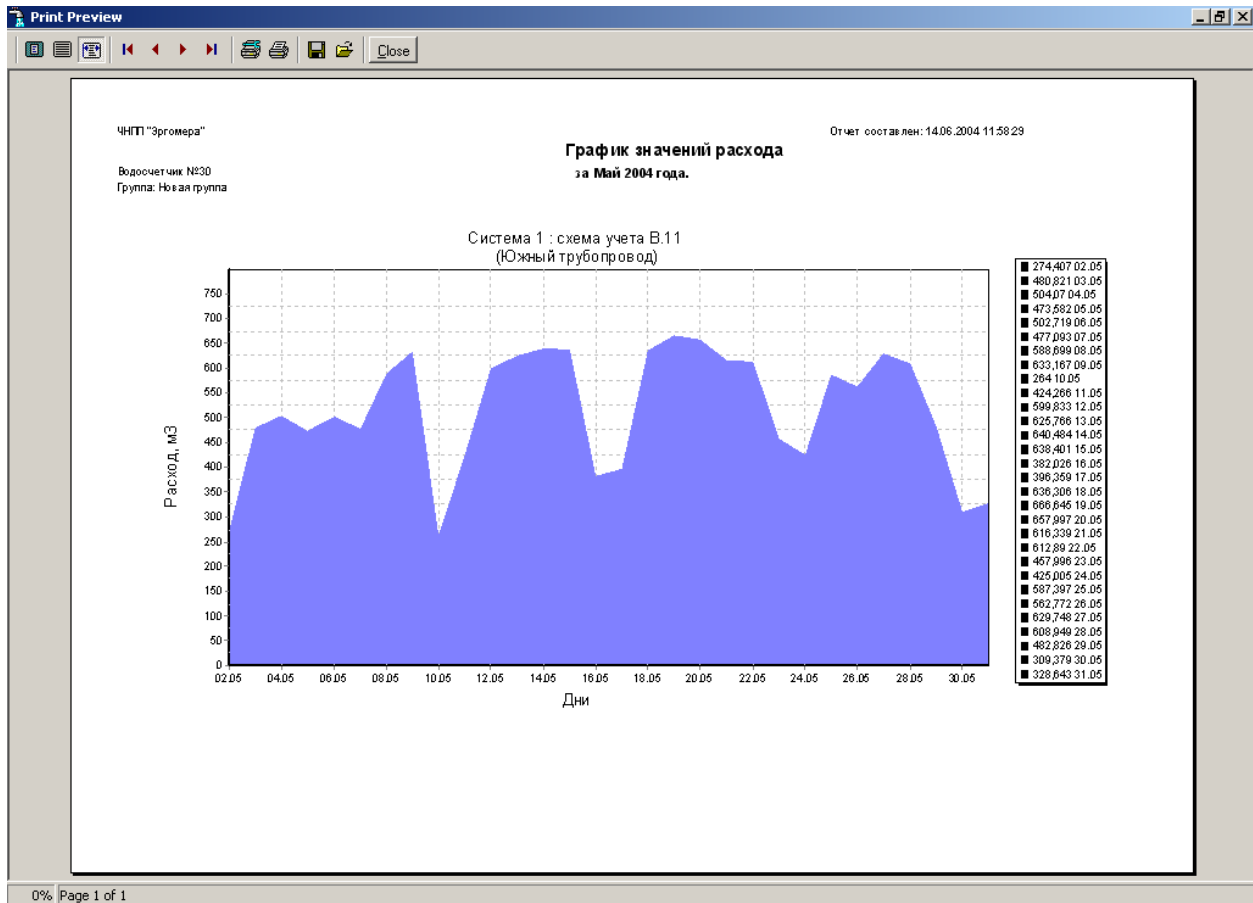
Print Preview

Close

ЧНПП "Эргомера"

Отчет составлен: 14.06.2004 11:58:29

График значений расхода

за Май 2004 года.

Водосчетчик №30
Группа: Новая группа

Система 1 : схема учета В.11
(Южный трубопровод)

750
700
650
600
550
500
450
400
350
300
250
200
150
100
50
0

Расход, м3

02.05 04.05 06.05 08.05 10.05 12.05 14.05 16.05 18.05 20.05 22.05 24.05 26.05 28.05 30.05

Дни

274,407 02.05
480,821 03.05
504,07 04.05
473,582 05.05
502,719 06.05
477,093 07.05
588,699 08.05
633,167 09.05
264 10.05
424,266 11.05
599,833 12.05
625,766 13.05
640,484 14.05
638,401 15.05
382,026 16.05
396,359 17.05
636,306 18.05
666,645 19.05
657,997 20.05
616,339 21.05
612,89 22.05
457,996 23.05
425,005 24.05
587,397 25.05
562,772 26.05
629,748 27.05
608,949 28.05
482,826 29.05
309,379 30.05
328,643 31.05

0% Page 1 of 1